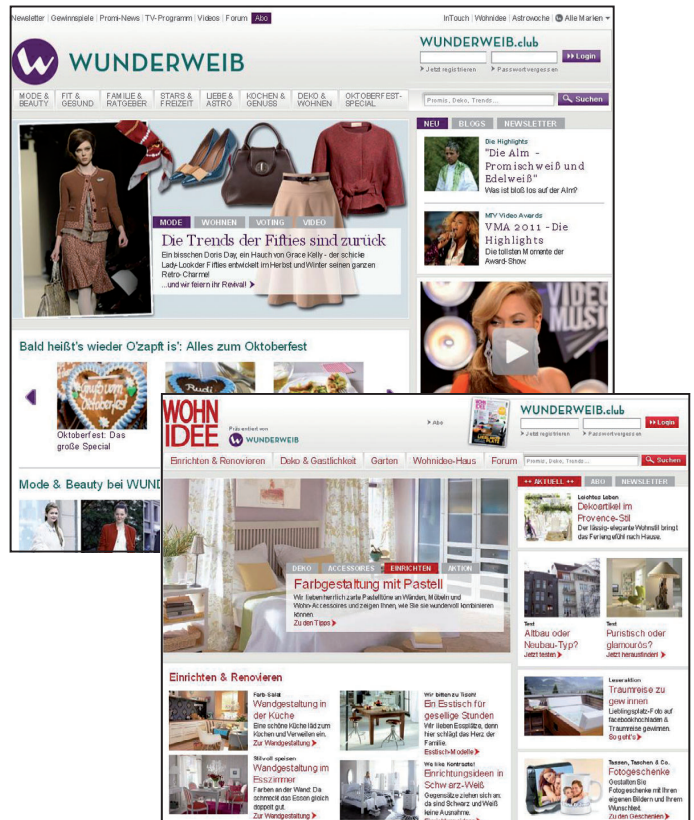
Newsletter | Gewinnspiele | Promi-News | TV-Programm | Videos | Forum | Abo

InTouch | Wohnidee | Astrowoche | Alle Marken

WUNDERWEIB

WUNDERWEIB.club

Login

Jetzt registrieren

Passwort vergessen

MODE & BEAUTY | FIT & GESUND | FAMILIE & RATGEBER | STARS & FREIZEIT | LIEBE & ASTRO | KOCHEN & GENUSS | DEKO & WOHNEN | OKTOBERFEST-SPECIAL

Promis, Deko, Trends...

Suchen

NEU | BLOGS | NEWSLETTER

Die Highlights

"Die Alm - Promischweiß und Edelweiß"

Was ist bloß los auf der Alm?

MTV Video Awards

VMA 2011 - Die Highlights

Die tollsten Momente der Award-Show.

MODE | WOHNEN | VOTING | VIDEO

Die Trends der Fifties sind zurück

Ein bisschen Doris Day, ein Hauch von Grace Kelly - der schicke Lady-Look der Fifties entwickelt im Herbst und Winter seinen ganzen Retro-Charme!

...und wir feiern ihr Revival!

Bald heißt's wieder O'zapft is': Alles zum Oktoberfest

Oktoberfest: Das große Special

Mode & Beauty bei WUND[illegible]

WOHN IDEE

Präsentiert von WUNDERWEIB

Abo

WUNDERWEIB.club

Login

Jetzt registrieren

Passwort vergessen

Einrichten & Renovieren | Deko & Gastlichkeit | Garten | Wohnidee-Haus | Forum

Promis, Deko, Trends...

Suchen

++ AKTUELL ++ | ABO | NEWSLETTER

Leichtes Leben

Dekoartikel im Provence-Stil

Der lässig-elegante Wohnstil bringt das Feriengefühl nach Hause.

DEKO | ACCESSORES | EINRICHTEN | AKTION

Farbgestaltung mit Pastell

Wir lieben herrlich zarte Pastelltöne an Wänden, Möbeln und Wohn-Accessoires und zeigen Ihnen, wie Sie sie wundervoll kombinieren können

Zu den Tipps

Test

Altbau oder Neubau-Typ?

Jetzt testen

Test

Puristisch oder glamourös?

Jetzt herausfinden!

Einrichten & Renovieren

Farb-Salat

Wandgestaltung in der Küche

Eine schöne Küche lädt zum Kochen und Verweilen ein.

Zur Wandgestaltung

Wir bitten zu Tisch!

Ein Esstisch für gesellige Stunden

Wir lieben Essplätze, denn hier schlägt das Herz der Familie.

Esstisch-Modelle

Leseraktion

Traumreise zu gewinnen

Lieblingsplatz-Foto auf facebook hochladen & Traumreise gewinnen.

So geht's

Stilvoll speisen

Wandgestaltung im Esszimmer

Farben an der Wand: Da schmeckt das Essen gleich doppelt gut.

Zur Wandgestaltung

We like Kontraste!

Einrichtungsideen in Schwarz-Weiß

Gegensätze ziehen sich an: da sind Schwarz und Weiß keine Ausnahme.

Tassen, Taschen & Co.

Fotogeschenke

Gestalten Sie Fotogeschenke mit Ihren eigenen Bildern und Ihrem Wunschtext.

Zu den Geschenken